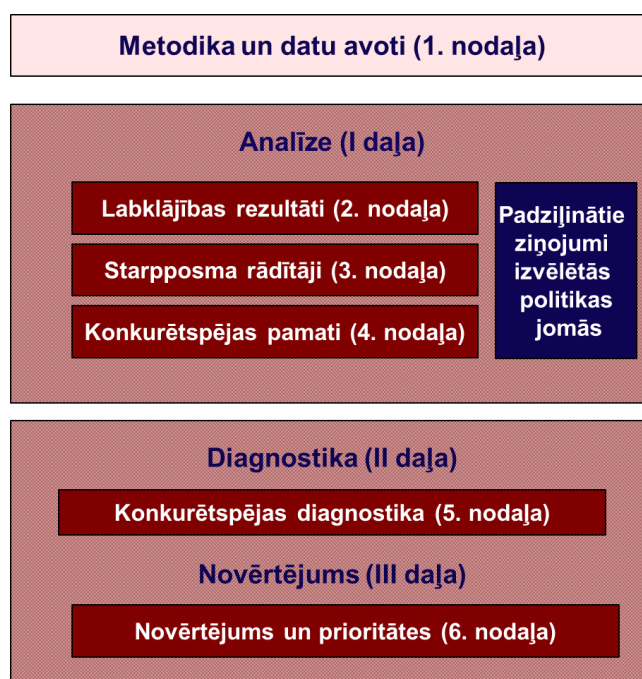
Metodika un datu avoti (1. nodaļa)

Analīze (I daļa)

Labklājības rezultāti (2. nodaļa)

Starpposma rādītāji (3. nodaļa)

Konkurētspējas pamati (4. nodaļa)

Padziļinātie ziņojumi izvēlētās politikas jomās

Diagnostika (II daļa)

Konkurētspējas diagnostika (5. nodaļa)

Novērtējums (III daļa)

Novērtējums un prioritātes (6. nodaļa)